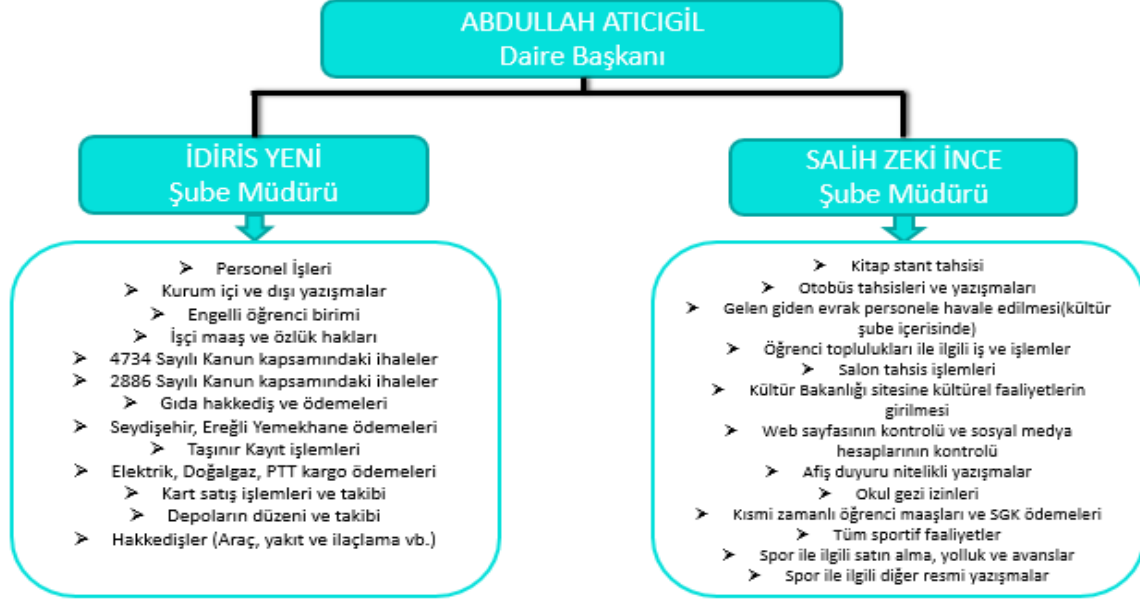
ABDULLAH ATICIGİL
Daire Başkanı

İDİRİS YENİ
Şube Müdürü

➢ Personel İşleri
➢ Kurum içi ve dışı yazışmalar
➢ Engelli öğrenci birimi
➢ İşçi maaş ve özlük hakları
➢ 4734 Sayılı Kanun kapsamındaki ihaleler
➢ 2886 Sayılı Kanun kapsamındaki ihaleler
➢ Gıda hakkediş ve ödemeleri
➢ Seydişehir, Ereğli Yemekhane ödemeleri
➢ Taşınır Kayıt işlemleri
➢ Elektrik, Doğalgaz, PTT kargo ödemeleri
➢ Kart satış işlemleri ve takibi
➢ Depoların düzeni ve takibi
➢ Hakkedişler (Araç, yakıt ve ilaçlama vb.)

SALİH ZEKİ İNCE
Şube Müdürü

➢ Kitap stant tahsisi
➢ Otobüs tahsisleri ve yazışmaları
➢ Gelen giden evrak personele havale edilmesi(kültür şube içerisinde)
➢ Öğrenci toplulukları ile ilgili iş ve işlemler
➢ Salon tahsis işlemleri
➢ Kültür Bakanlığı sitesine kültürel faaliyetlerin girilmesi
➢ Web sayfasının kontrolü ve sosyal medya hesaplarının kontrolü
➢ Afiş duyuru nitelikli yazışmalar
➢ Okul gezi izinleri
➢ Kısmi zamanlı öğrenci maaşları ve SGK ödemeleri
➢ Tüm sportif faaliyetler
➢ Spor ile ilgili satın alma, yolluk ve avanslar
➢ Spor ile ilgili diğer resmi yazışmalar